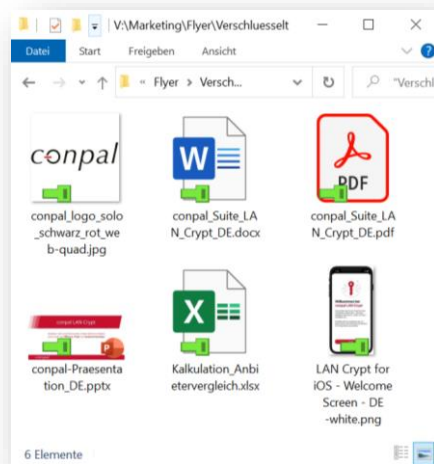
V:\Marketing\Flyer\Verschluesselt

Datei Start Freigeben Ansicht

« Flyer > Versch...

"Verschl

conpal

conpal_logo_solo_schwarz_rot_web-quad.jpg

W

conpal_Suite_LAN_Crypt_DE.docx

PDF

conpal_Suite_LAN_Crypt_DE.pdf

conpal LAN Crypt

conpal-Praesentation_DE.pptx

X

Kalkulation_Anbietervergleich.xlsx

LAN Crypt for iOS - Welcome Screen - DE -white.png

6 Elemente